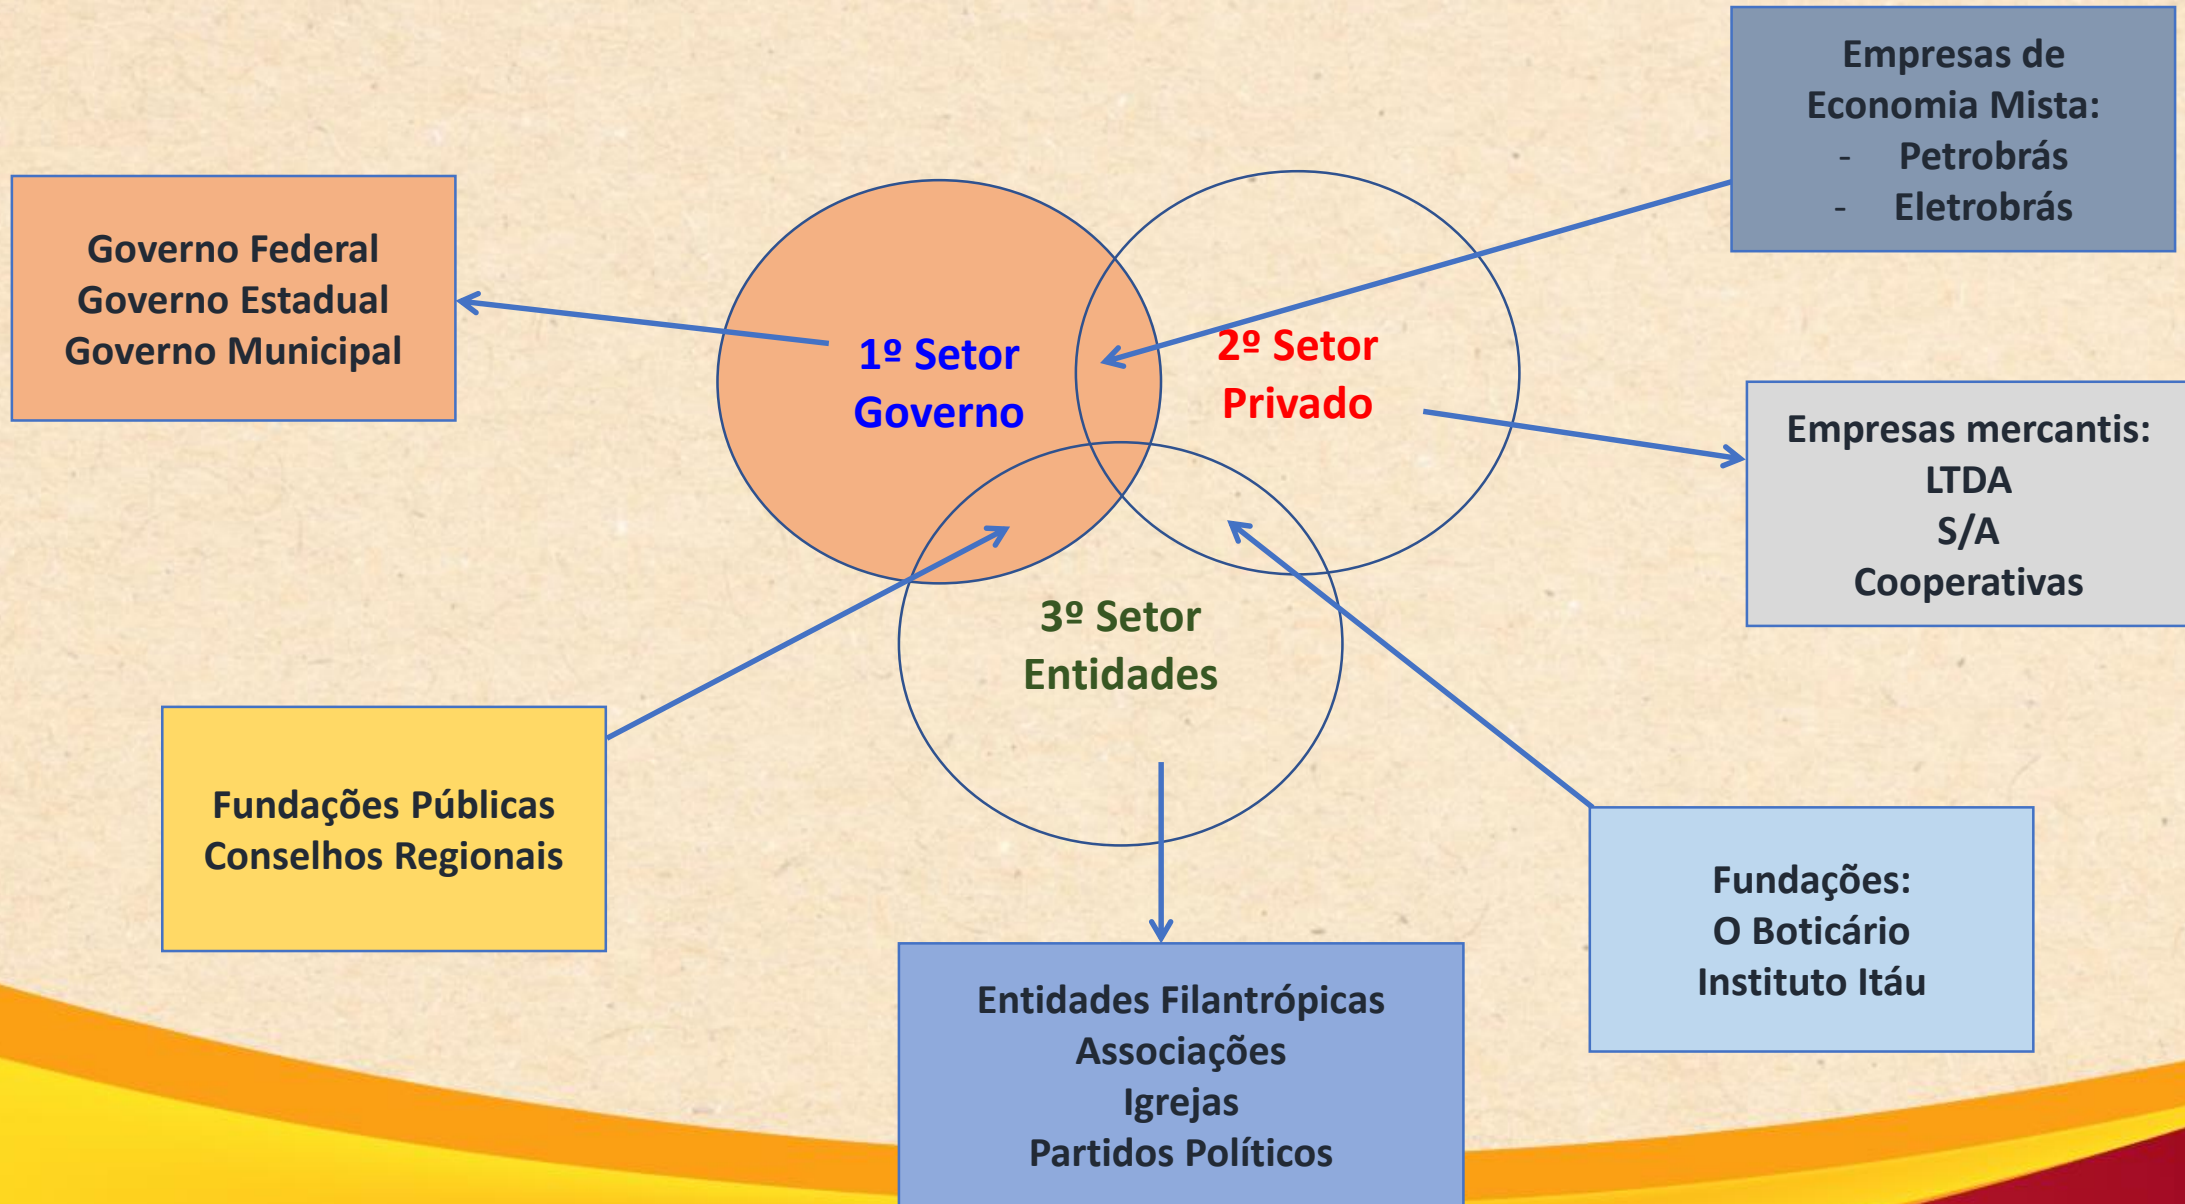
Empresas de Economia Mista:
- Petrobrás
- Eletrobrás

Governo Federal
Governo Estadual
Governo Municipal

1º Setor
Governo

2º Setor
Privado

Empresas mercantis:
LTDA
S/A
Cooperativas

3º Setor
Entidades

Fundações Públicas
Conselhos Regionais

Fundações:
O Boticário
Instituto Itáu

Entidades Filantrópicas
Associações
Igrejas
Partidos Políticos